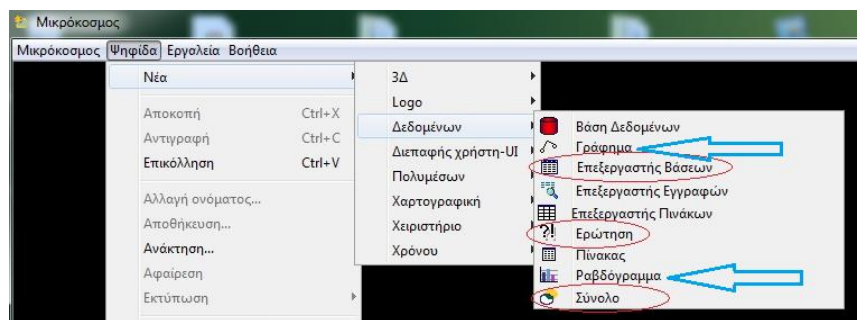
Μικρόκοσμος

Μικρόκοσμος Ψηφίδα Εργαλεία Βοήθεια

Νέα
Αποκοπή Ctrl+X
Αντιγραφή Ctrl+C
Επικόλληση Ctrl+V
Αλλαγή ονόματος...
Αποθήκευση...
Ανάκτηση...
Αφαίρεση
Εκτύπωση

3Δ
Logo
Δεδομένων
Διεπαφής χρήστη-UI
Πολυμέσων
Χαρτογραφική
Χειριστήριο
Χρόνου

Βάση Δεδομένων
Γράφημα
Επεξεργαστής Βάσεων
Επεξεργαστής Εγγραφών
Επεξεργαστής Πινάκων
Ερώτηση
Πίνακας
Ραβδόγραμμα
Σύνολο